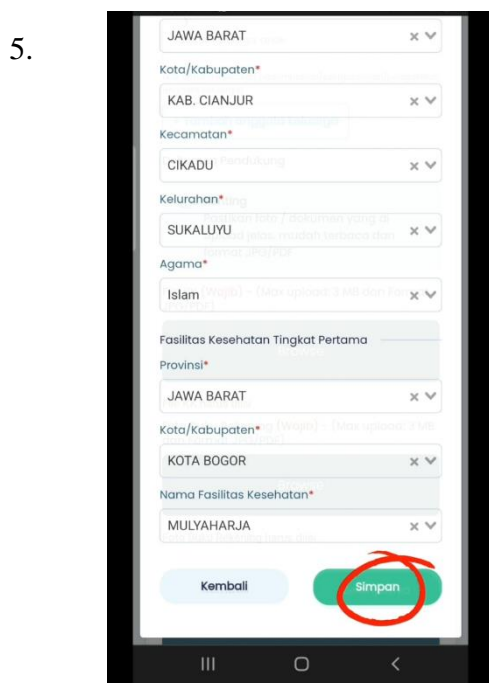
5.

JAWA BARAT

Kota/Kabupaten*

KAB. CIANJUR

Kecamatan*

CIKADU

Kelurahan*

SUKALUYU

Agama*

Islam

Fasilitas Kesehatan Tingkat Pertama

Provinsi*

JAWA BARAT

Kota/Kabupaten*

KOTA BOGOR

Nama Fasilitas Kesehatan*

MULYAHARJA

Kembali

Simpan